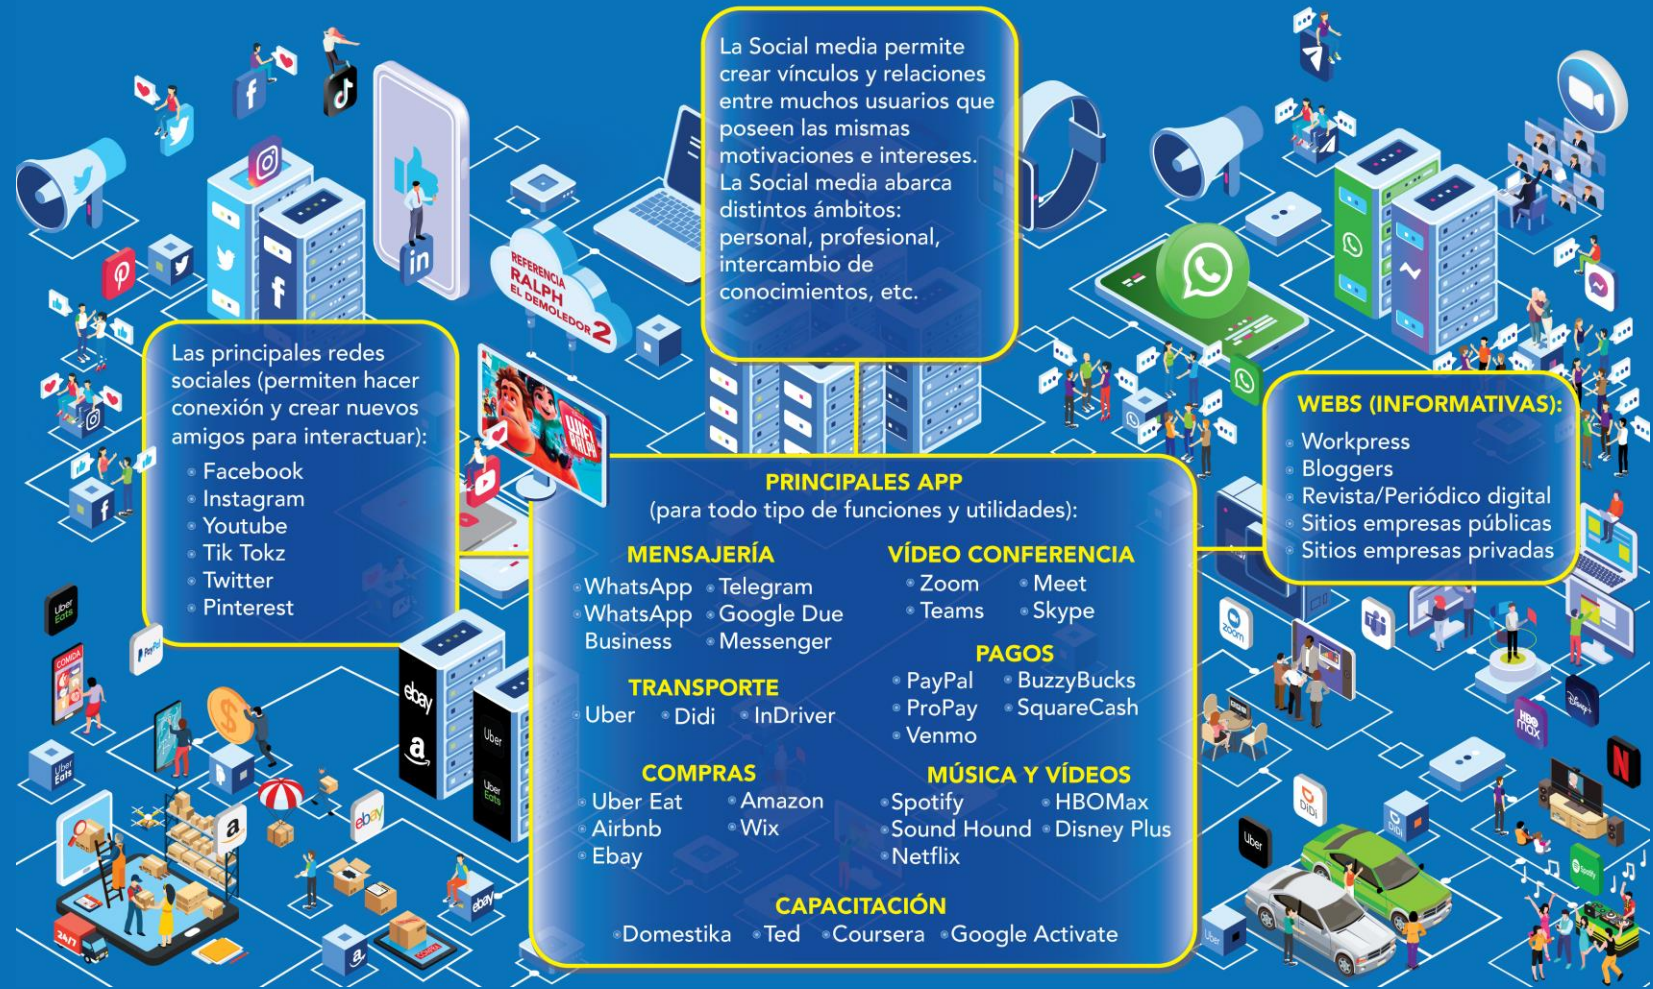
La Social media permite crear vínculos y relaciones entre muchos usuarios que poseen las mismas motivaciones e intereses. La Social media abarca distintos ámbitos: personal, profesional, intercambio de conocimientos, etc.

Las principales redes sociales (permiten hacer conexión y crear nuevos amigos para interactuar):
- Facebook
- Instagram
- Youtube
- Tik Tokz
- Twitter
- Pinterest

WEBS (INFORMATIVAS):
- Workpress
- Bloggers
- Revista/Periódico digital
- Sitios empresas públicas
- Sitios empresas privadas

PRINCIPALES APP
(para todo tipo de funciones y utilidades):

MENSAJERÍA
- WhatsApp
- Telegram
- WhatsApp Business
- Google Due
- Messenger

VÍDEO CONFERENCIA
- Zoom
- Meet
- Teams
- Skype

PAGOS
- PayPal
- BuzzyBucks
- ProPay
- SquareCash
- Venmo

TRANSPORTE
- Uber
- Didi
- InDriver

COMPRAS
- Uber Eat
- Amazon
- Airbnb
- Wix
- Ebay

MÚSICA Y VÍDEOS
- Spotify
- HBOMax
- Sound Hound
- Disney Plus
- Netflix

CAPACITACIÓN
- Domestika
- Ted
- Coursera
- Google Activate

REFERENCIA RALPH EL DEMOLEDOR 2

ebay
Uber Eats
Uber
zoom
DiDi